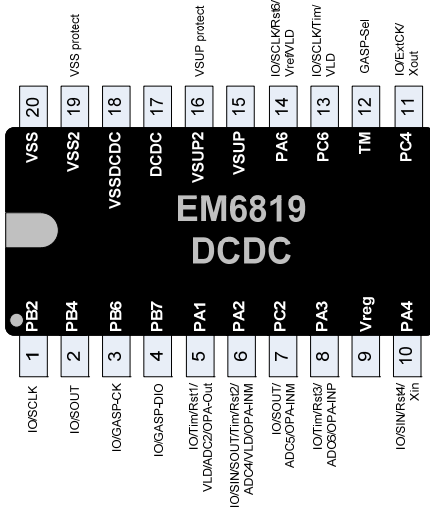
VSS protect
VSUP protect
IO/SCLK/Rst6/ Vref/VLD
IO/SCLK/Tim/ VLD
GASP-Sel
IO/ExtCK/ Xout

20 19 18 17 16 15 14 13 12 11

VSS VSS2 VSSDCDC DCDC VSUP2 VSUP PA6 PC6 TM PC4

EM6819
DCDC

PB2 PB4 PB6 PB7 PA1 PA2 PC2 PA3 Vreg PA4

1 2 3 4 5 6 7 8 9 10

IO/SCLK
IO/SOUT
IO/GASP-CK
IO/GASP-DIO
IO/Tim/Rst1/ VLD/ADC2/OPA-Out
IO/SIN/SOUT/Tim/Rst2/ ADC4/VLD/OPA-INM
IO/SOUT/ ADC5/OPA-INM
IO/Tim/Rst3/ ADC6/OPA-INP
IO/SIN/Rst4/ Xin